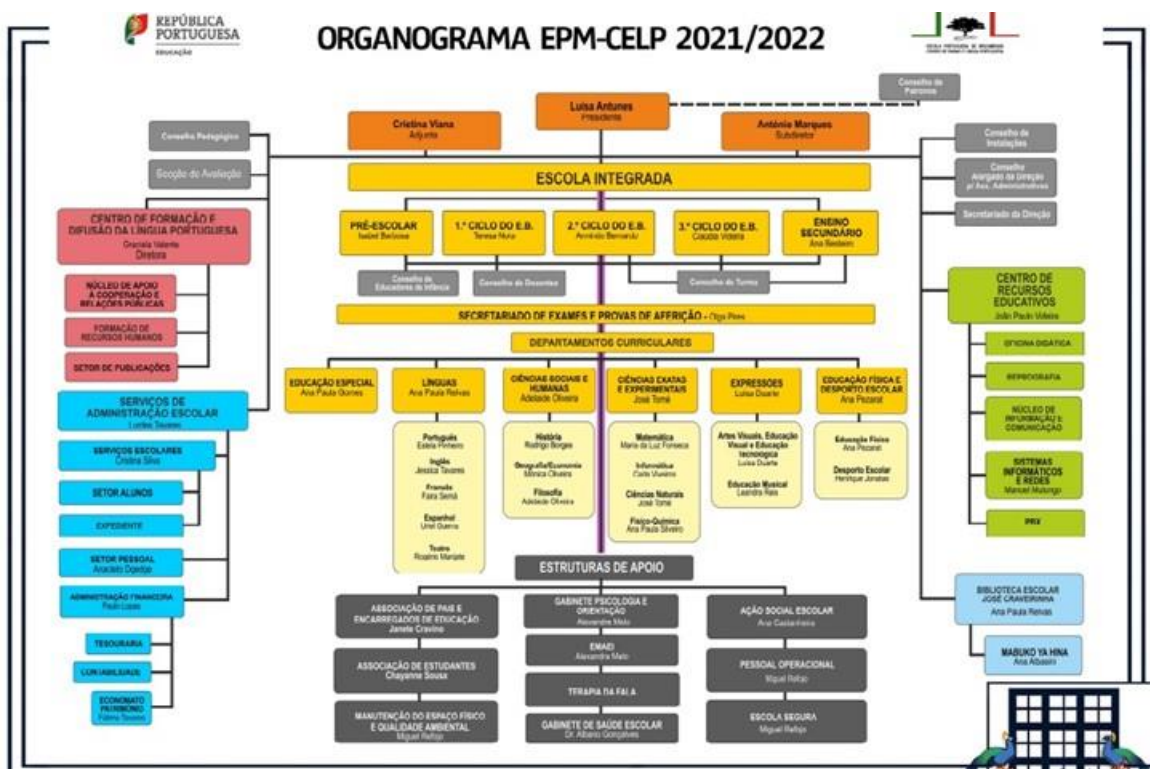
REPÚBLICA PORTUGUESA
EDUCAÇÃO

ORGANOGRAMA EPM-CELP 2021/2022

Conselho de Patronos

Luísa Antunes
Presidente

Cristina Viana
Adjunta

António Marques
Subdiretor

Conselho Pedagógico

Secção de Avaliação

Conselho de Instalações

Conselho Alargado de Direção p/ Ass. Administrativos

Secretariado da Direção

ESCOLA INTEGRADA

CENTRO DE FORMAÇÃO E DIFUSÃO DA LÍNGUA PORTUGUESA
Graciela Valente
Diretora

NÚCLEO DE APOIO À COOPERAÇÃO E RELAÇÕES PÚBLICAS

FORMAÇÃO DE RECURSOS HUMANOS

SETOR DE PUBLICAÇÕES

PRÉ-ESCOLAR
Isabel Barbosa

1.º CICLO DO E.B.
Teresa Nunes

2.º CICLO DO E.B.
Arminda Bernardo

3.º CICLO DO E.B.
Cláudia Videira

ENSINO SECUNDÁRIO
Ana Bastieiro

Conselho de Educadores de Infância

Conselho de Docentes

Conselho de Turma

CENTRO DE RECURSOS EDUCATIVOS
João Paulo Videira

OFICINA DIDÁTICA

REPROGRAFIA

NÚCLEO DE INFORMAÇÃO E COMUNICAÇÃO

SISTEMAS INFORMÁTICOS E REDES
Manuel Mulungo

PRV

SECRETARIADO DE EXAMES E PROVAS DE AFERIÇÃO - Olga Pires

DEPARTAMENTOS CURRICULARES

EDUCAÇÃO ESPECIAL
Ana Paula Gomes

LÍNGUAS
Ana Paula Relvas

CIÊNCIAS SOCIAIS E HUMANAS
Adelaide Oliveira

CIÊNCIAS EXATAS E EXPERIMENTAIS
José Tomé

EXPRESSÕES
Luísa Duarte

EDUCAÇÃO FÍSICA E DESPORTO ESCOLAR
Ana Pezarat

SERVIÇOS DE ADMINISTRAÇÃO ESCOLAR
Lurdes Tavares

SERVIÇOS ESCOLARES
Cristina Silva

SETOR ALUNOS

EXPEDIENTE

SETOR PESSOAL
Anacleto Djedje

ADMINISTRAÇÃO FINANCEIRA
Paulo Lucas

TESOURARIA

CONTABILIDADE

ECONOMATO PATRIMÓNIO
Fabino Tavares

Português
Estela Pinheiro

Inglês
Jessica Tavares

Francês
Fara Semá

Espanhol
Uriel Guerra

Teatro
Rosário Manjate

História
Rodrigo Borges

Geografia/Economia
Mónica Oliveira

Filosofia
Adelaide Oliveira

Matemática
Maria da Luz Fonseca

Informática
Carlo Vuvenz

Ciências Naturais
José Tomé

Físico-Química
Ana Paula Silveiro

Artes Visuais, Educação Visual e Educação tecnológica
Luísa Duarte

Educação Musical
Leandro Reis

Educação Física
Ana Pezarat

Desporto Escolar
Henrique Jonatas

BIBLIOTECA ESCOLAR JOSÉ CRAVEIRINHA
Ana Paula Relvas

MABUKO YA HINA
Ana Albasini

ESTRUTURAS DE APOIO

ASSOCIAÇÃO DE PAIS E ENCARREGADOS DE EDUCAÇÃO
Janete Cravino

ASSOCIAÇÃO DE ESTUDANTES
Chayanne Sousa

MANUTENÇÃO DO ESPAÇO FÍSICO E QUALIDADE AMBIENTAL
Miguel Refrão

GABINETE PSICOLOGIA E ORIENTAÇÃO
Alexandre Melo

EMAEI
Alexandra Melo

TERAPIA DA FALA

GABINETE DE SAÚDE ESCOLAR
Dr. Albano Gonçalves

AÇÃO SOCIAL ESCOLAR
Ana Castanheira

PESSOAL OPERACIONAL
Miguel Refrão

ESCOLA SEGURA
Miguel Refrão